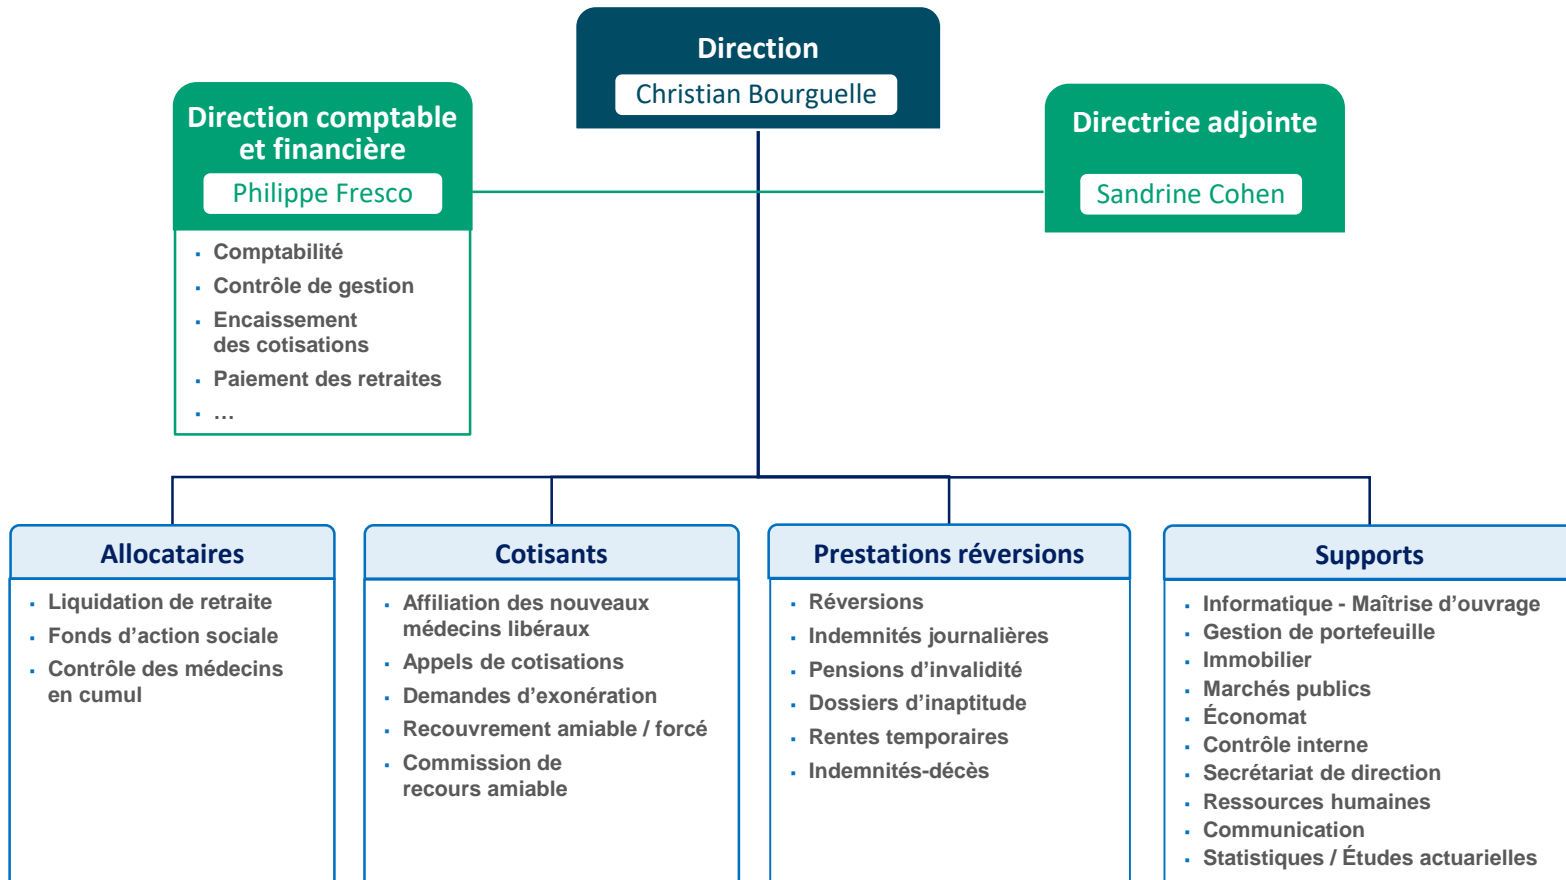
Direction
Christian Bourguelle

Direction comptable et financière
Philippe Fresco

- Comptabilité
- Contrôle de gestion
- Encaissement des cotisations
- Paiement des retraites
- …

Directrice adjointe
Sandrine Cohen

Allocataires
- Liquidation de retraite
- Fonds d'action sociale
- Contrôle des médecins en cumul

Cotisants
- Affiliation des nouveaux médecins libéraux
- Appels de cotisations
- Demandes d'exonération
- Recouvrement amiable / forcé
- Commission de recours amiable

Prestations réversions
- Réversions
- Indemnités journalières
- Pensions d'invalidité
- Dossiers d'inaptitude
- Rentes temporaires
- Indemnités-décès

Supports
- Informatique - Maîtrise d'ouvrage
- Gestion de portefeuille
- Immobilier
- Marchés publics
- Économat
- Contrôle interne
- Secrétariat de direction
- Ressources humaines
- Communication
- Statistiques / Études actuarielles